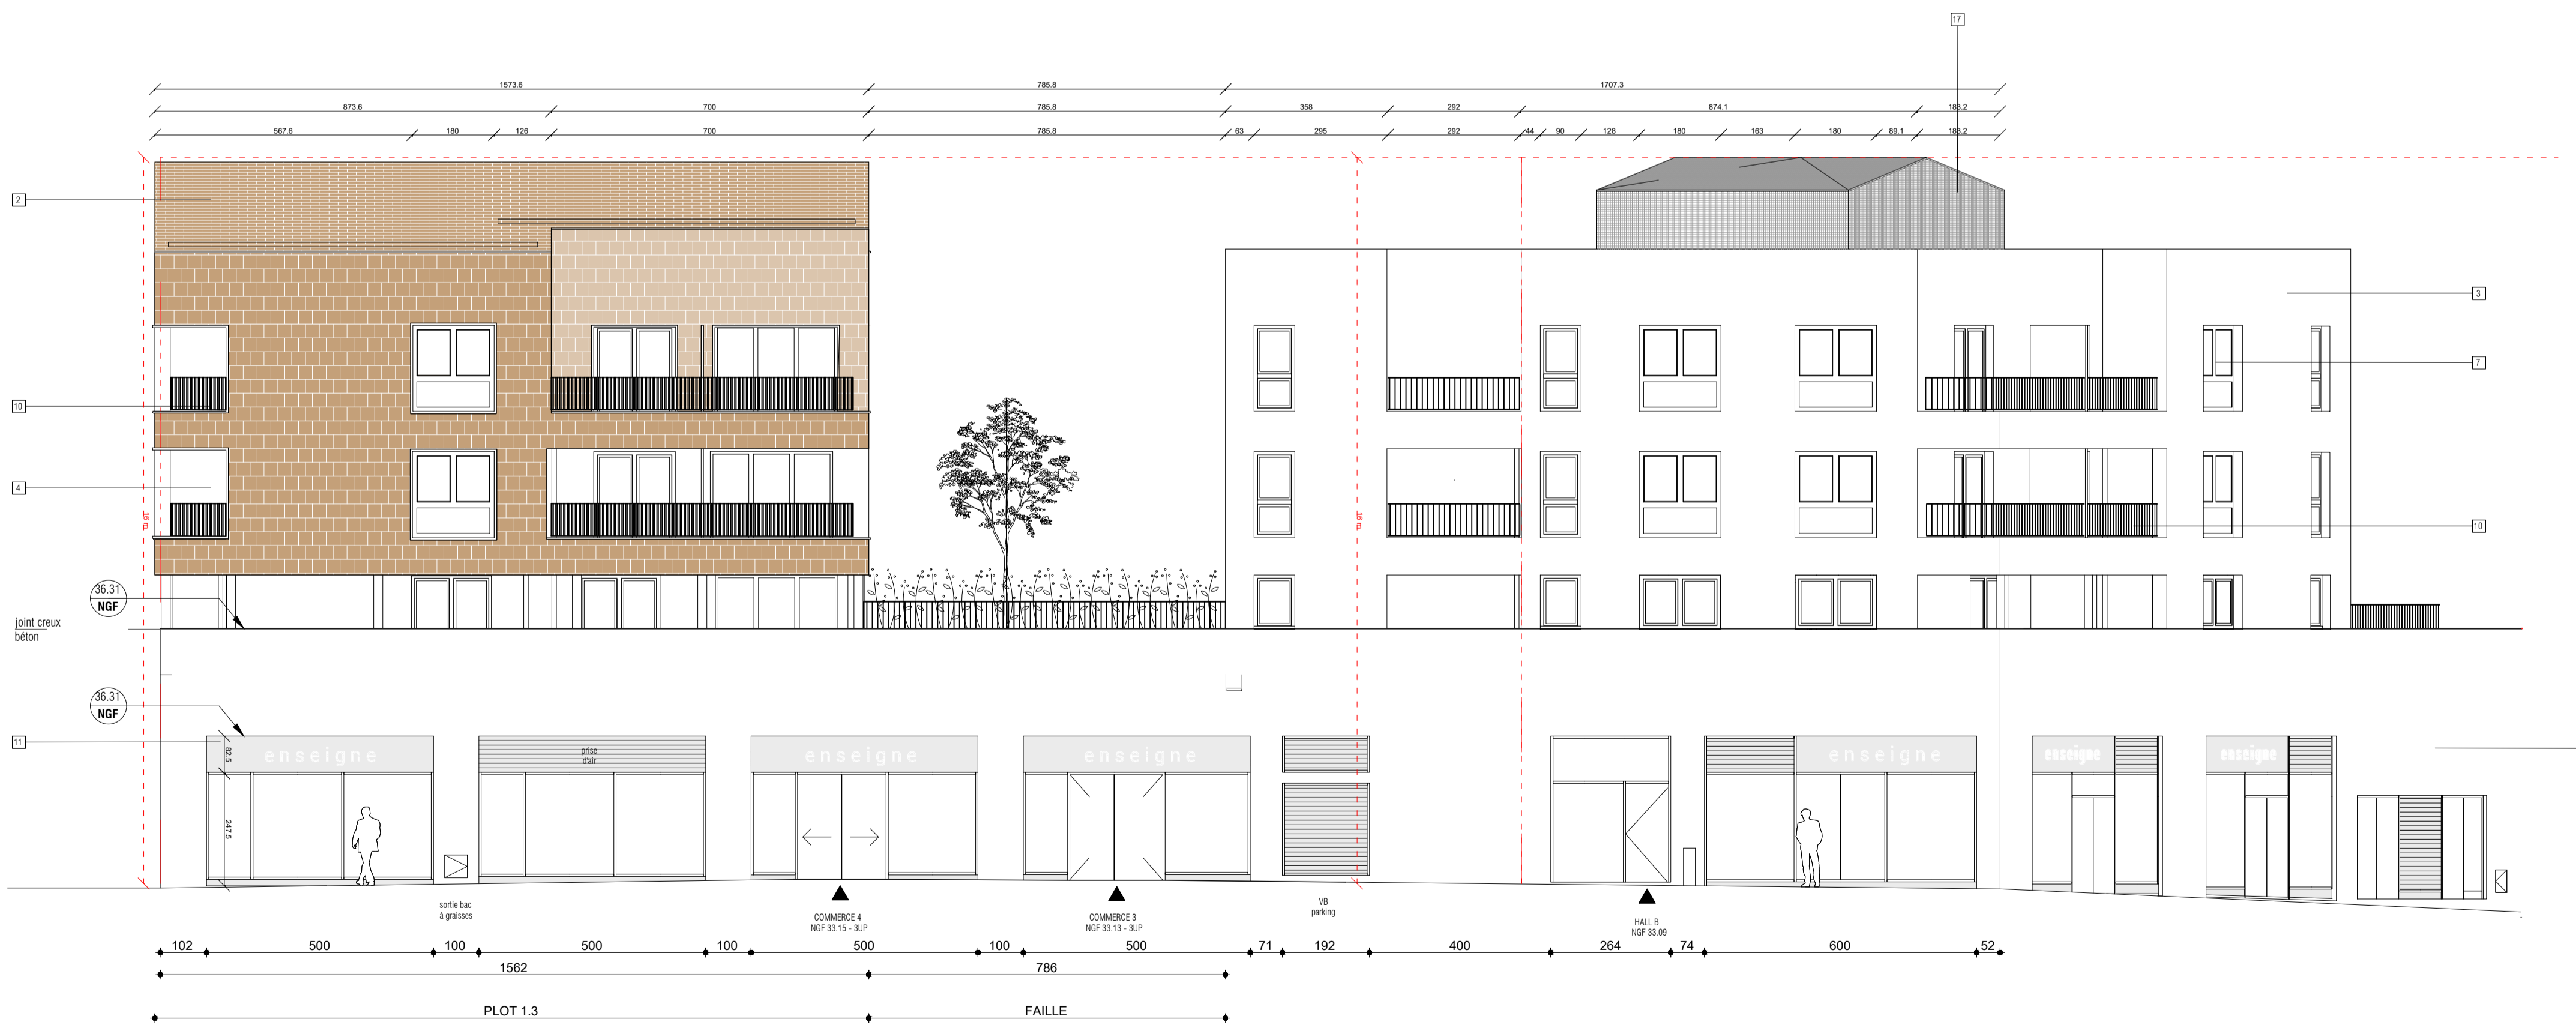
17

1573.6
785.8
1707.3

873.6
700
785.8
358
292
874.1
183.2

567.6
180
126
700
785.8
63
295
292
44
90
128
180
163
180
89.1
183.2

2
3
7
10
4
10
11

16 m
16 m

36.31
NGF

joint creux
béton

36.31
NGF

enseigne
prise d'air
enseigne
enseigne
enseigne
enseigne
enseigne

82.5
247.5

sortie bac
à graisses

COMMERCE 4
NGF 33.15 - 3UP

COMMERCE 3
NGF 33.13 - 3UP

VB
parking

HALL B
NGF 33.09

102
500
100
500
100
500
100
500
71
192
400
264
74
600
52

1562
786

PLOT 1.3
FAILLE